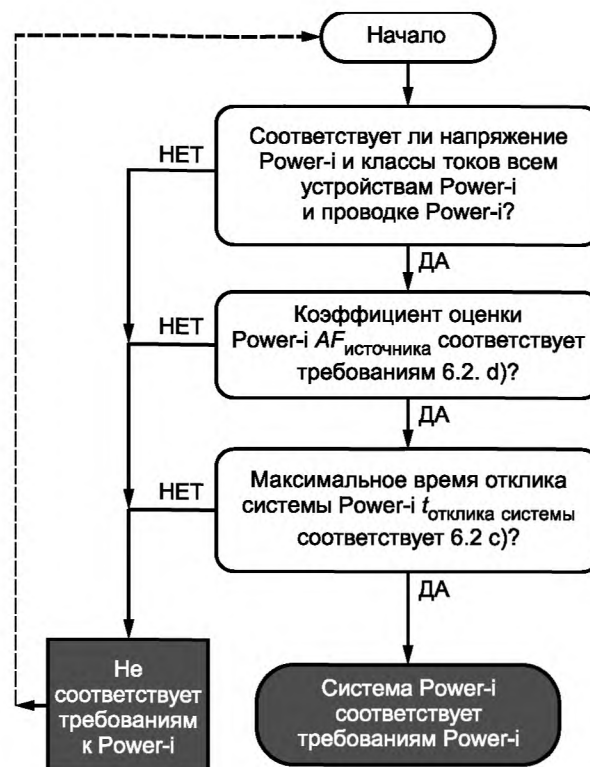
Начало

НЕТ

Соответствует ли напряжение Power-i и классы токов всем устройствам Power-i и проводке Power-i?

ДА

НЕТ

Коэффициент оценки Power-i $AF_{источника}$ соответствует требованиям 6.2. d)?

ДА

НЕТ

Максимальное время отклика системы Power-i $t_{отклика\ системы}$ соответствует 6.2 с)?

ДА

Не соответствует требованиям к Power-i

Система Power-i соответствует требованиям Power-i